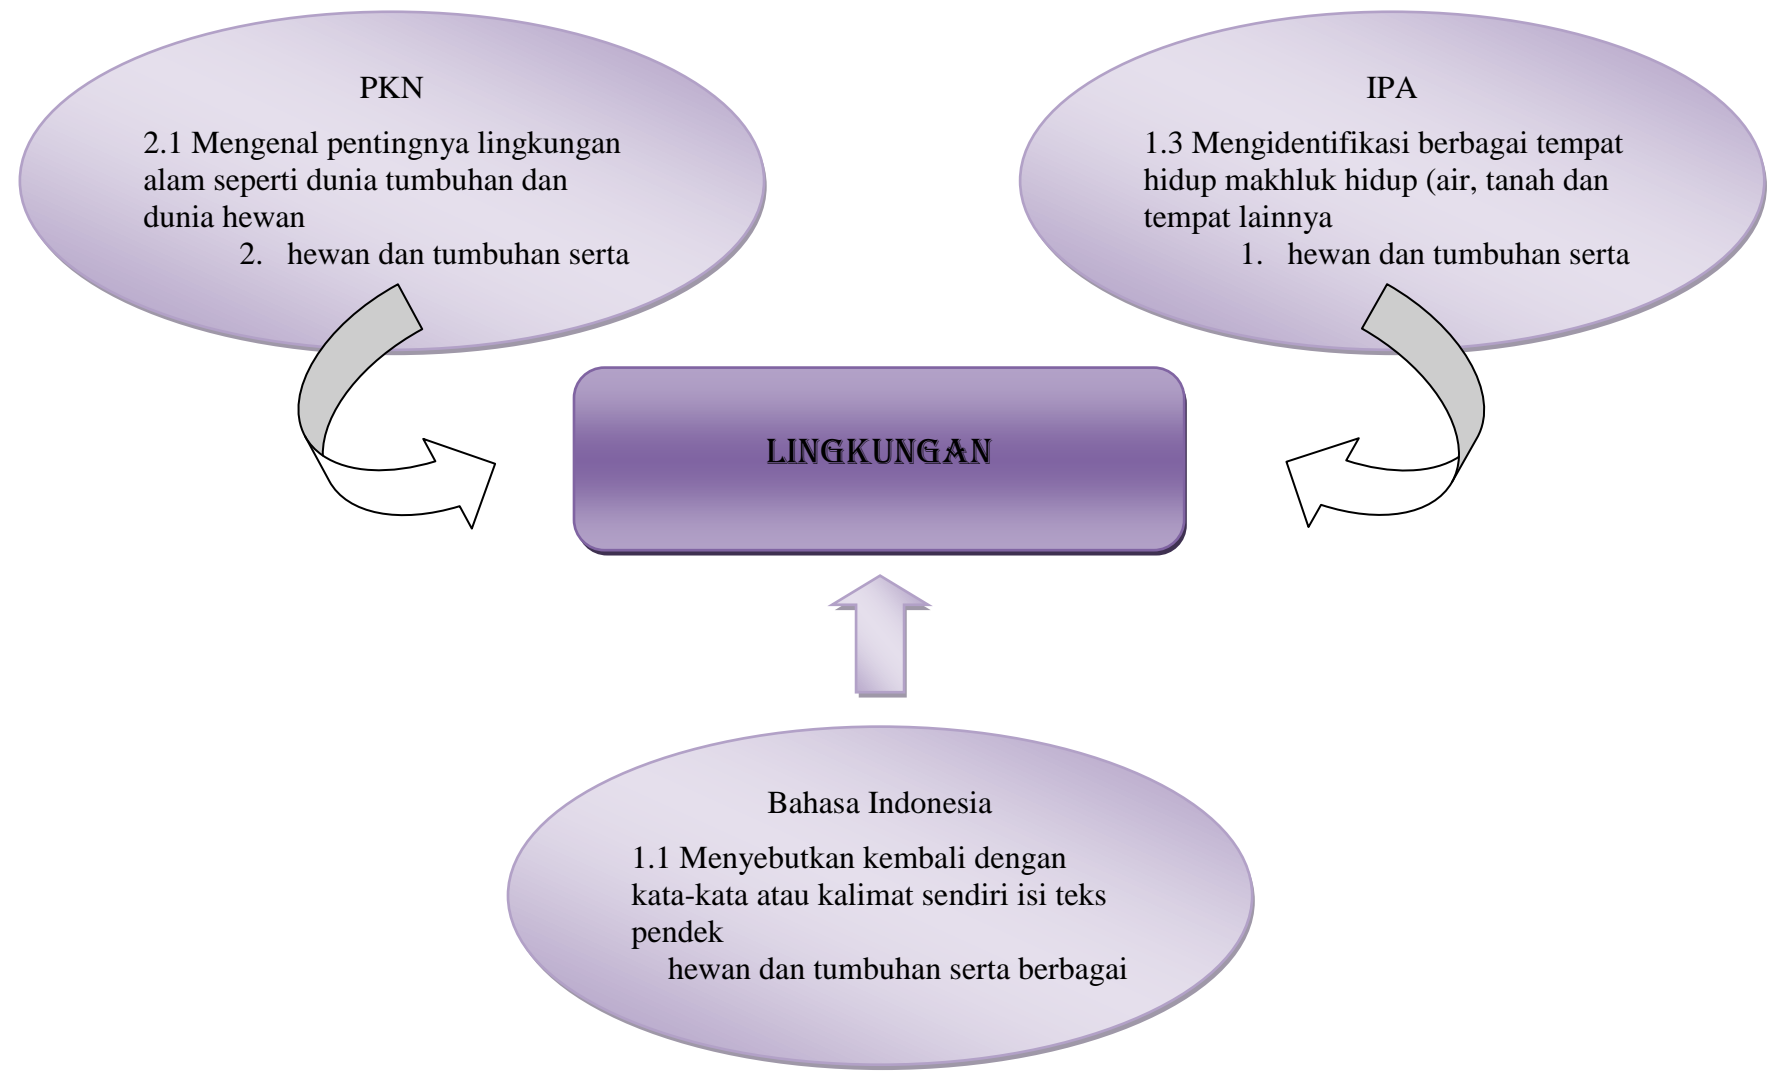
PKN

2.1 Mengenal pentingnya lingkungan alam seperti dunia tumbuhan dan dunia hewan

2. hewan dan tumbuhan serta

IPA

1.3 Mengidentifikasi berbagai tempat hidup makhluk hidup (air, tanah dan tempat lainnya

1. hewan dan tumbuhan serta

LINGKUNGAN

Bahasa Indonesia

1.1 Menyebutkan kembali dengan kata-kata atau kalimat sendiri isi teks pendek

hewan dan tumbuhan serta berbagai